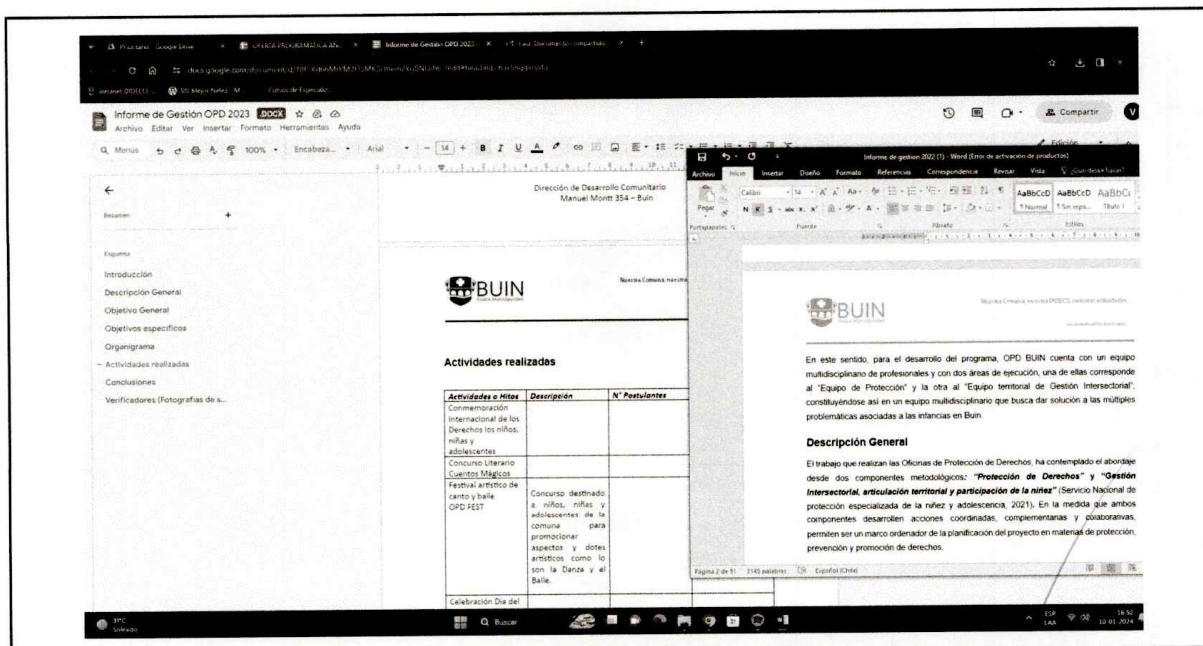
Informe de Gestión OPD 2023 .DOCX

Archivo Editar Ver Insertar Formato Herramientas Ayuda

Compartir

Resumen

Esquema

Introducción

Descripción General

Objetivo General

Objetivos específicos

Organigrama

Actividades realizadas

Conclusiones

Verificadores (Fotografías de s...

Dirección de Desarrollo Comunitario
Manuel Montt 354 – Buin

BUIN

Actividades realizadas

| Actividades o Hitos | Descripción | N° Postulantes |
|---|---|---|
| Conmemoración Internacional de los Derechos los niños, niñas y adolescentes | | |
| Concurso Literario Cuentos Mágicos | | |
| Festival artístico de canto y baile OPD FEST | Concurso destinado a niños, niñas y adolescentes de la comuna para promocionar aspectos y dotes artísticos como lo son la Danza y el Baile. | |
| Celebración Día del | | |

Informe de gestion 2022 (1) - Word (Error de activación de productos)

Archivo Inicio Insertar Diseño Formato Referencias Correspondencia Revisar Vista ¿Qué desea hacer?

Pegar Portapapeles Fuente Párrafo Estilos

AaBbCcD AaBbCcD AaBbCc
1 Normal 1 Sin espa... Título 1

BUIN

En este sentido, para el desarrollo del programa, OPD BUIN cuenta con un equipo multidisciplinario de profesionales y con dos áreas de ejecución, una de ellas corresponde al "Equipo de Protección" y la otra al "Equipo territorial de Gestión Intersectorial", constituyéndose así en un equipo multidisciplinario que busca dar solución a las múltiples problemáticas asociadas a las infancias en Buin.

Descripción General

El trabajo que realizan las Oficinas de Protección de Derechos, ha contemplado el abordaje desde dos componentes metodológicos: "Protección de Derechos" y "Gestión Intersectorial, articulación territorial y participación de la niñez" (Servicio Nacional de protección especializada de la niñez y adolescencia, 2021). En la medida que ambos componentes desarrollen acciones coordinadas, complementarias y colaborativas, permiten ser un marco ordenador de la planificación del proyecto en materias de protección, prevención y promoción de derechos.

Página 2 de 9 3145 palabras Español (Chile)

31°C Soleado

Buscar

ESP LAA 16:52 10-01-2024